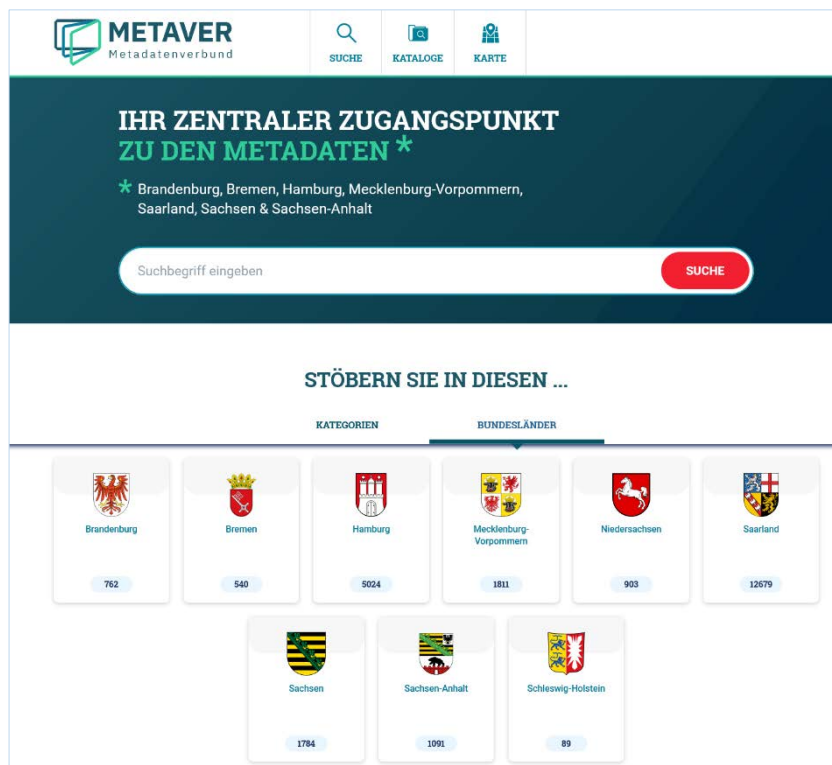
METAVER
Metadatenverbund

SUCHE
KATALOGE
KARTE

IHR ZENTRALER ZUGANGSPUNKT
ZU DEN METADATEN *

* Brandenburg, Bremen, Hamburg, Mecklenburg-Vorpommern, Saarland, Sachsen & Sachsen-Anhalt

Suchbegriff eingeben

SUCHE

STÖBERN SIE IN DIESEN ...

KATEGORIEN
BUNDESLÄNDER

Brandenburg
762

Bremen
540

Hamburg
5024

Mecklenburg-Vorpommern
1811

Niedersachsen
903

Saarland
12679

Sachsen
1784

Sachsen-Anhalt
1091

Schleswig-Holstein
89